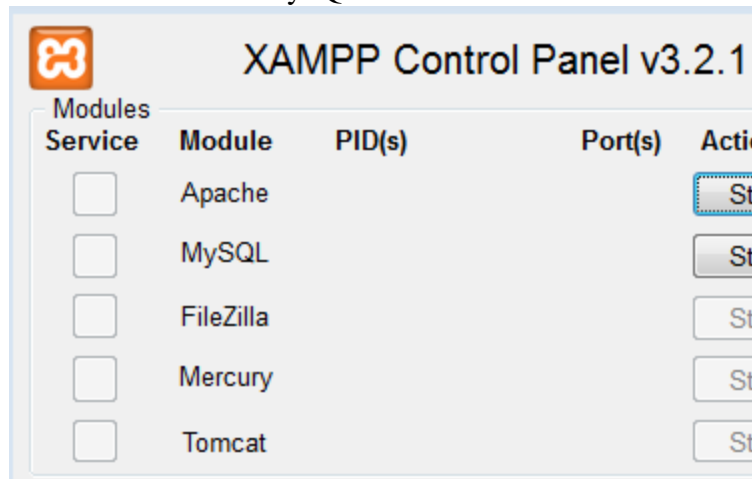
XAMPP Control Panel v3.2.1

Modules

| Service | Module | PID(s) | Port(s) | Acti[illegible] |
|---|---|---|---|---|
| | Apache | | | St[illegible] |
| | MySQL | | | St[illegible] |
| | FileZilla | | | St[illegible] |
| | Mercury | | | St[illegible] |
| | Tomcat | | | St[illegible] |